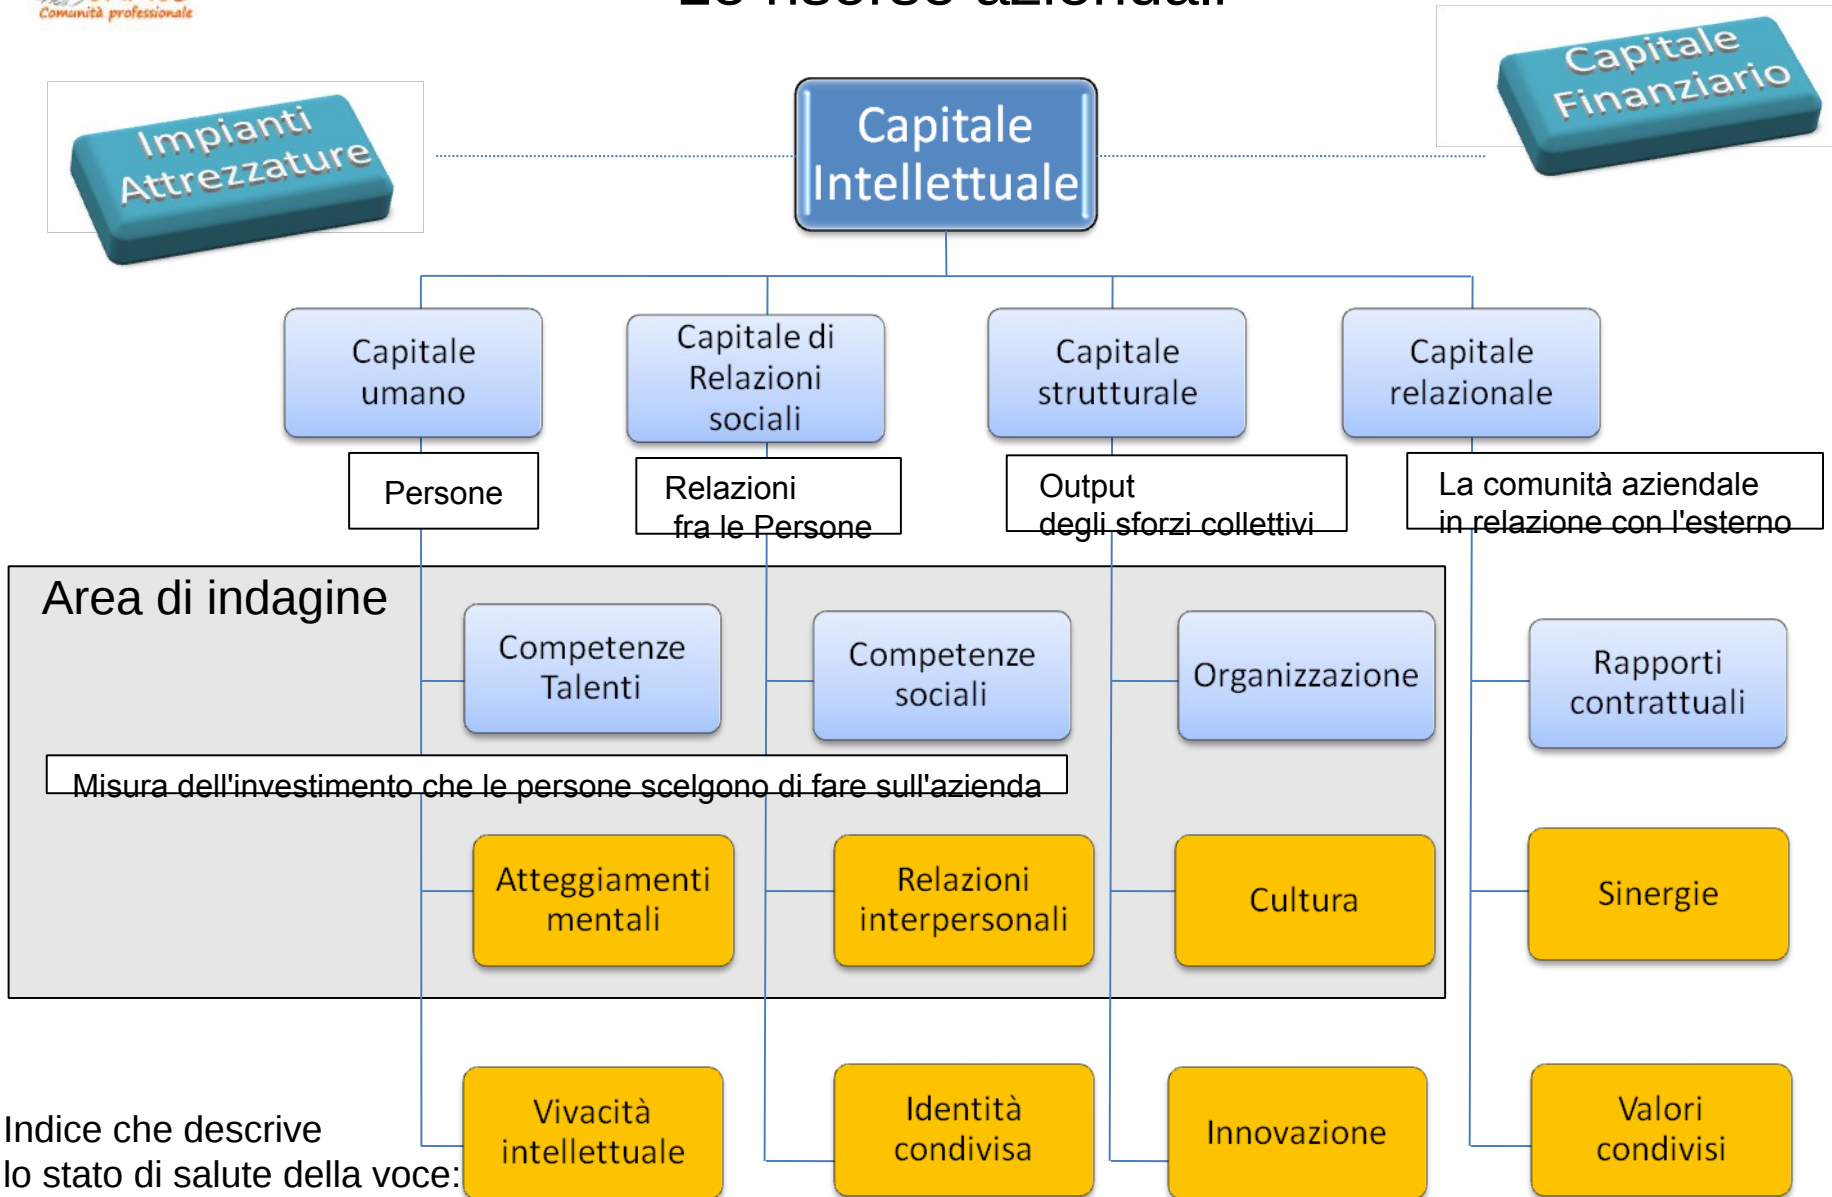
Comunità professionale

Le risorse aziendali

Impianti Attrezzature

Capitale Intellettuale

Capitale Finanziario

Capitale umano

Capitale di Relazioni sociali

Capitale strutturale

Capitale relazionale

Persone

Relazioni fra le Persone

Output degli sforzi collettivi

La comunità aziendale in relazione con l'esterno

Area di indagine

Competenze Talenti

Competenze sociali

Organizzazione

Rapporti contrattuali

Misura dell'investimento che le persone scelgono di fare sull'azienda

Atteggiamenti mentali

Relazioni interpersonali

Cultura

Sinergie

Indice che descrive lo stato di salute della voce:

Vivacità intellettuale

Identità condivisa

Innovazione

Valori condivisi